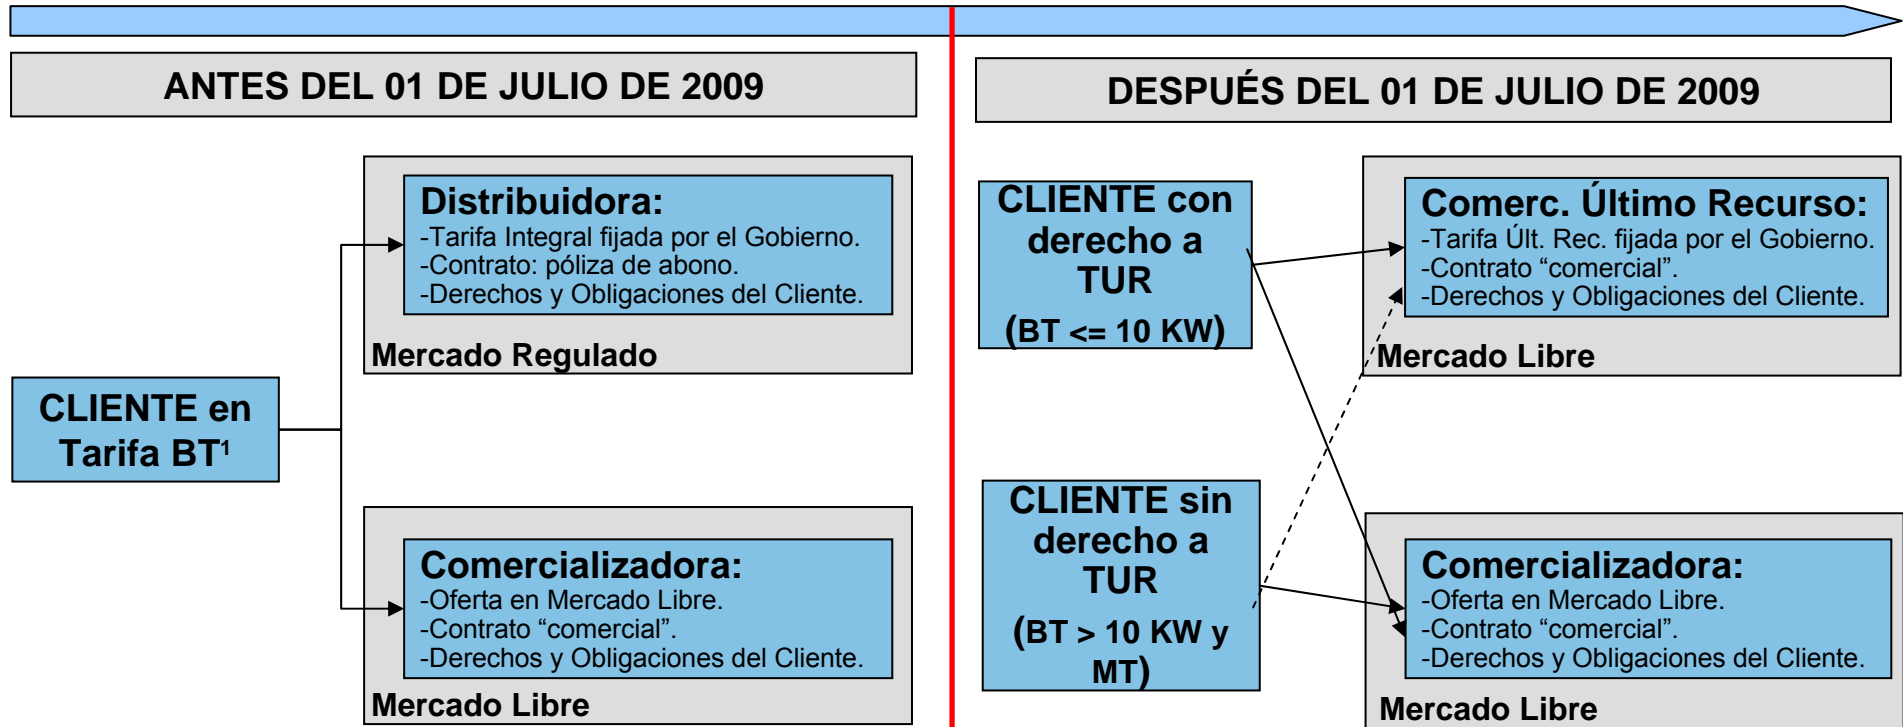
ANTES DEL 01 DE JULIO DE 2009

CLIENTE en Tarifa BT¹

Distribuidora:
-Tarifa Integral fijada por el Gobierno.
-Contrato: póliza de abono.
-Derechos y Obligaciones del Cliente.

Mercado Regulado

Comercializadora:
-Oferta en Mercado Libre.
-Contrato “comercial”.
-Derechos y Obligaciones del Cliente.

Mercado Libre

DESPUÉS DEL 01 DE JULIO DE 2009

CLIENTE con derecho a TUR
(BT <= 10 KW)

CLIENTE sin derecho a TUR
(BT > 10 KW y MT)

Comerc. Último Recurso:
-Tarifa Últ. Rec. fijada por el Gobierno.
-Contrato “comercial”.
-Derechos y Obligaciones del Cliente.

Mercado Libre

Comercializadora:
-Oferta en Mercado Libre.
-Contrato “comercial”.
-Derechos y Obligaciones del Cliente.

Mercado Libre